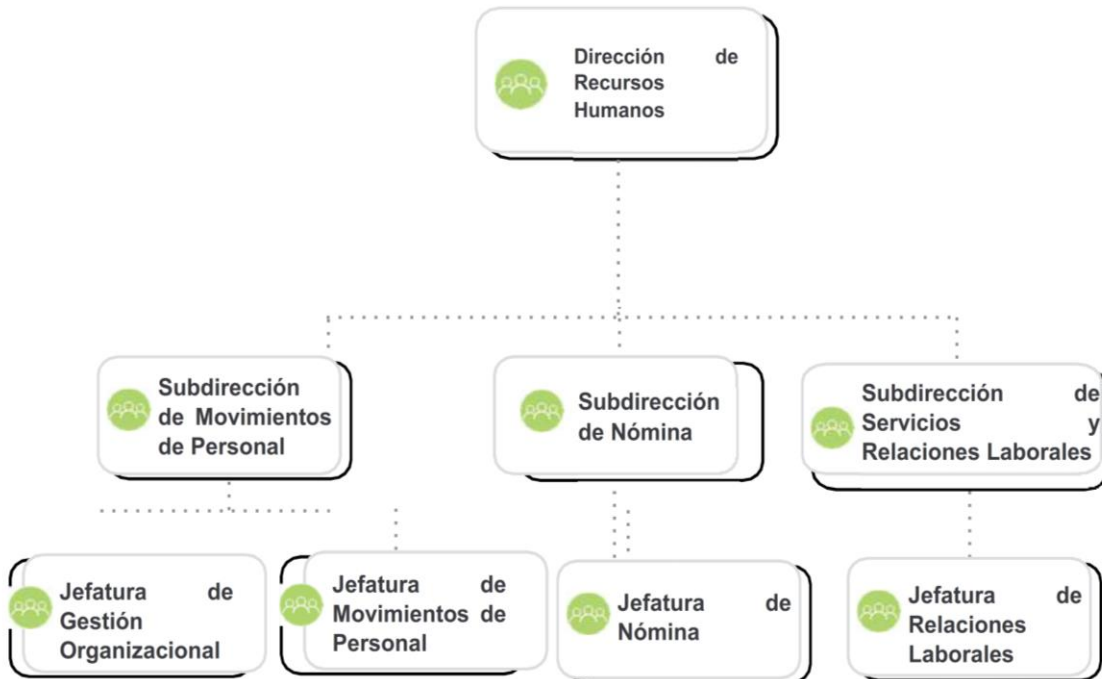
Dirección de Recursos Humanos

Subdirección de Movimientos de Personal

Subdirección de Nómina

Subdirección de Servicios y Relaciones Laborales

Jefatura de Gestión Organizacional

Jefatura de Movimientos de Personal

Jefatura de Nómina

Jefatura de Relaciones Laborales